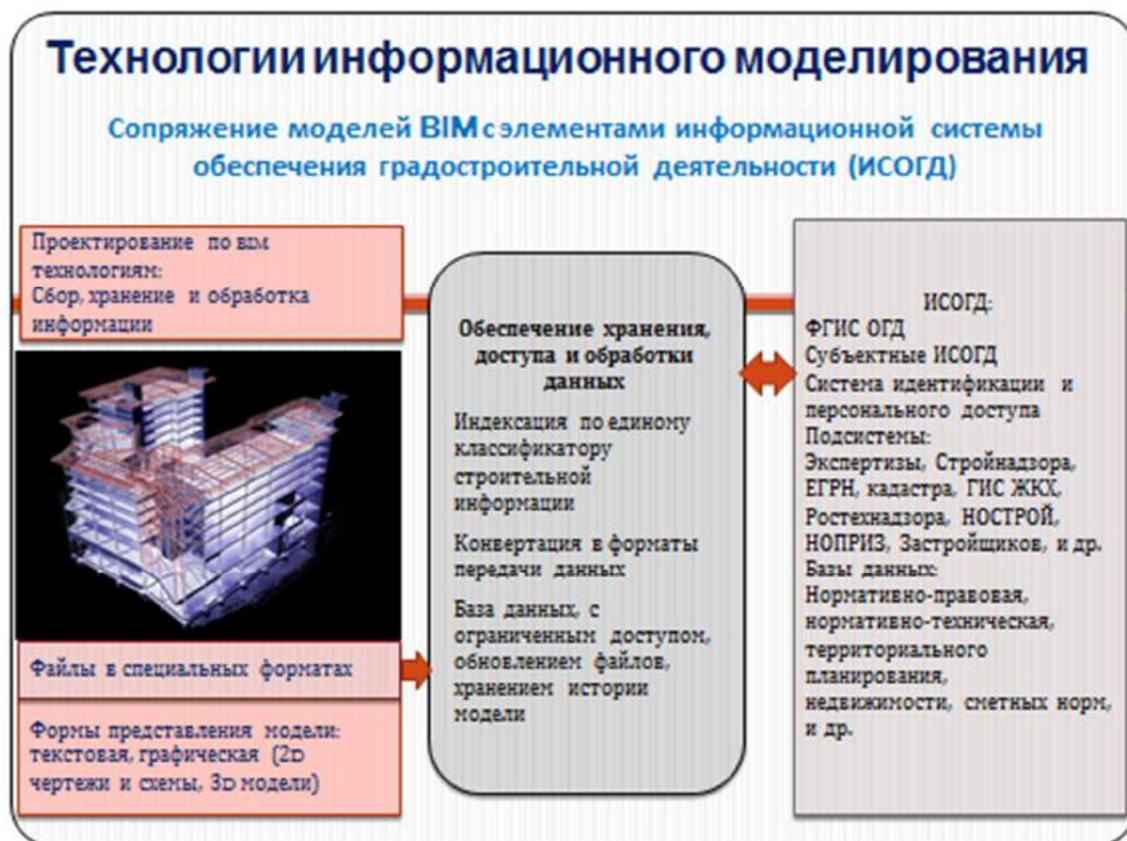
Технологии информационного моделирования

Сопряжение моделей BIM с элементами информационной системы обеспечения градостроительной деятельности (ИСОГД)

Проектирование по BIM технологиям:
Сбор, хранение и обработка информации

Файлы в специальных форматах

Формы представления модели: текстовая, графическая (2D чертежи и схемы, 3D модели)

Обеспечение хранения, доступа и обработки данных

Индексация по единому классификатору строительной информации

Конвертация в форматы передачи данных

База данных, с ограниченным доступом, обновлением файлов, хранением истории модели

ИСОГД:
ФГИС ОГД
Субъектные ИСОГД
Система идентификации и персонального доступа
Подсистемы:
Экспертизы, Стройнадзора, ЕГРН, кадастра, ГИС ЖКХ, Ростехнадзора, НОСТРОЙ, НОПРИЗ, Застройщиков, и др.
Базы данных:
Нормативно-правовая, нормативно-техническая, территориального планирования, недвижимости, сметных норм, и др.